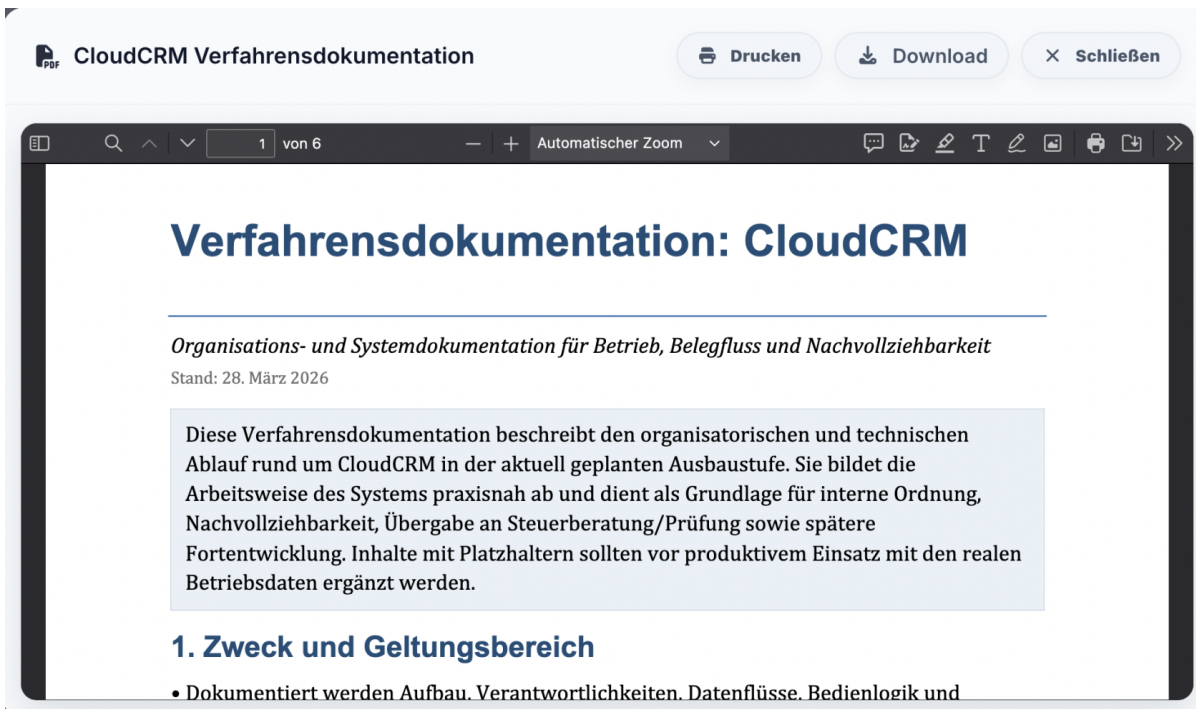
CloudCRM Verfahrensdokumentation

Drucken

Download

Schließen

1 von 6

Automatischer Zoom

Verfahrensdokumentation: CloudCRM

Organisations- und Systemdokumentation für Betrieb, Belegfluss und Nachvollziehbarkeit

Stand: 28. März 2026

Diese Verfahrensdokumentation beschreibt den organisatorischen und technischen Ablauf rund um CloudCRM in der aktuell geplanten Ausbaustufe. Sie bildet die Arbeitsweise des Systems praxisnah ab und dient als Grundlage für interne Ordnung, Nachvollziehbarkeit, Übergabe an Steuerberatung/Prüfung sowie spätere Fortentwicklung. Inhalte mit Platzhaltern sollten vor produktivem Einsatz mit den realen Betriebsdaten ergänzt werden.

1. Zweck und Geltungsbereich

• Dokumentiert werden Aufbau, Verantwortlichkeiten, Datenflüsse, Bedienlogik und